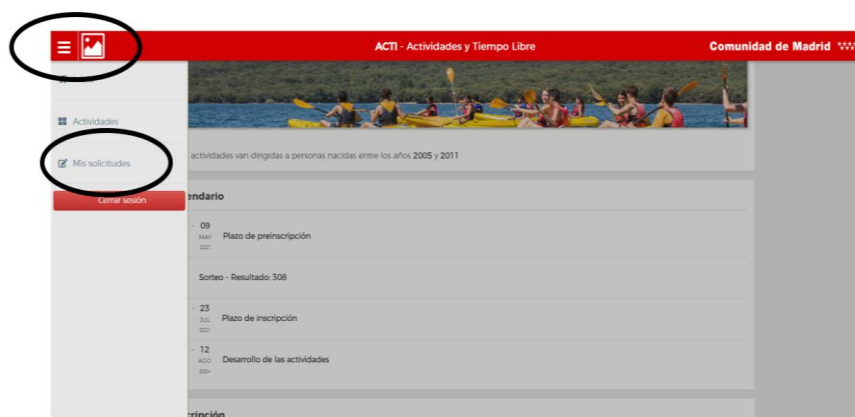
ACTI - Actividades y Tiempo Libre

Comunidad de Madrid

Actividades

Mis solicitudes

Cerrar sesión

actividades van dirigidas a personas nacidas entre los años 2005 y 2011

endario

09
MAY
2021
Plazo de preinscripción

Sorteo - Resultado: 308

23
JUL
2021
Plazo de inscripción

12
AGO
2021
Desarrollo de las actividades

cripción